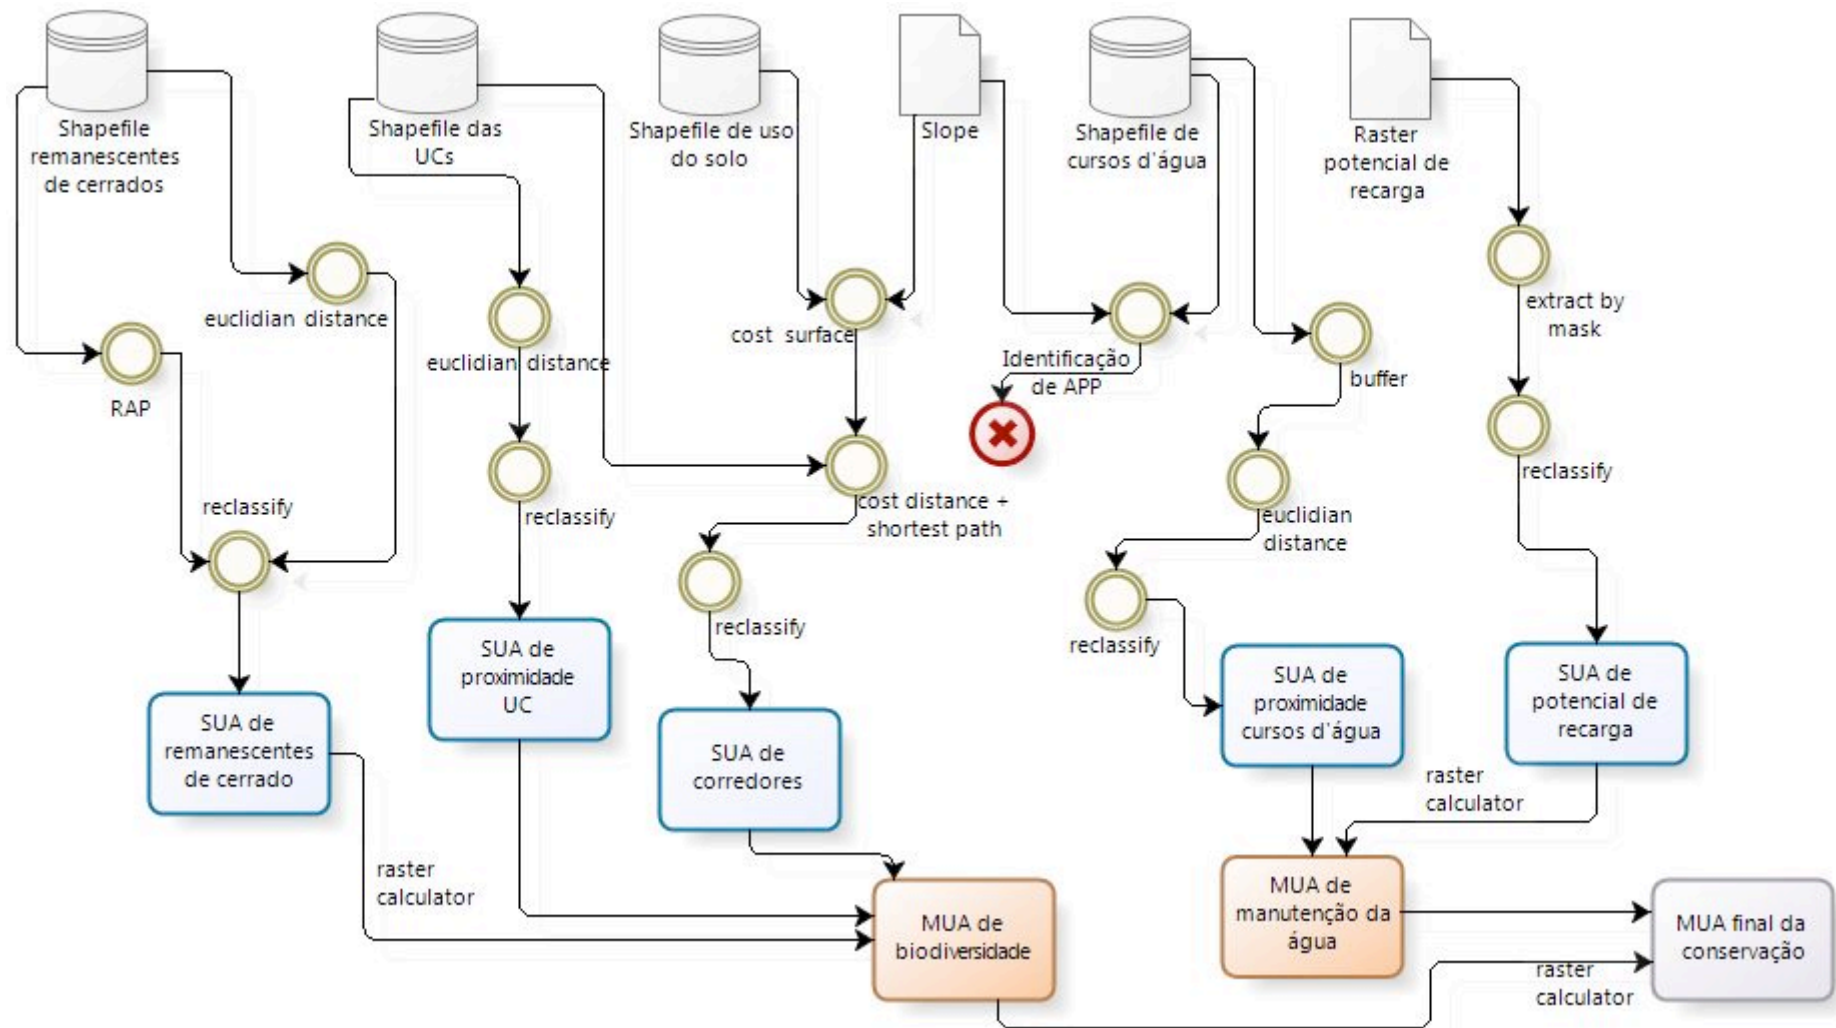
Shapefile remanescentes de cerrados

Shapefile das UCs

Shapefile de uso do solo

Slope

Shapefile de cursos d'água

Raster potencial de recarga

euclidian distance

RAP

reclassify

euclidian distance

reclassify

cost surface

cost distance + shortest path

reclassify

Identificação de APP

buffer

euclidian distance

reclassify

extract by mask

reclassify

SUA de remanescentes de cerrado

SUA de proximidade UC

SUA de corredores

SUA de proximidade cursos d'água

SUA de potencial de recarga

raster calculator

raster calculator

MUA de biodiversidade

MUA de manutenção da água

raster calculator

MUA final da conservação